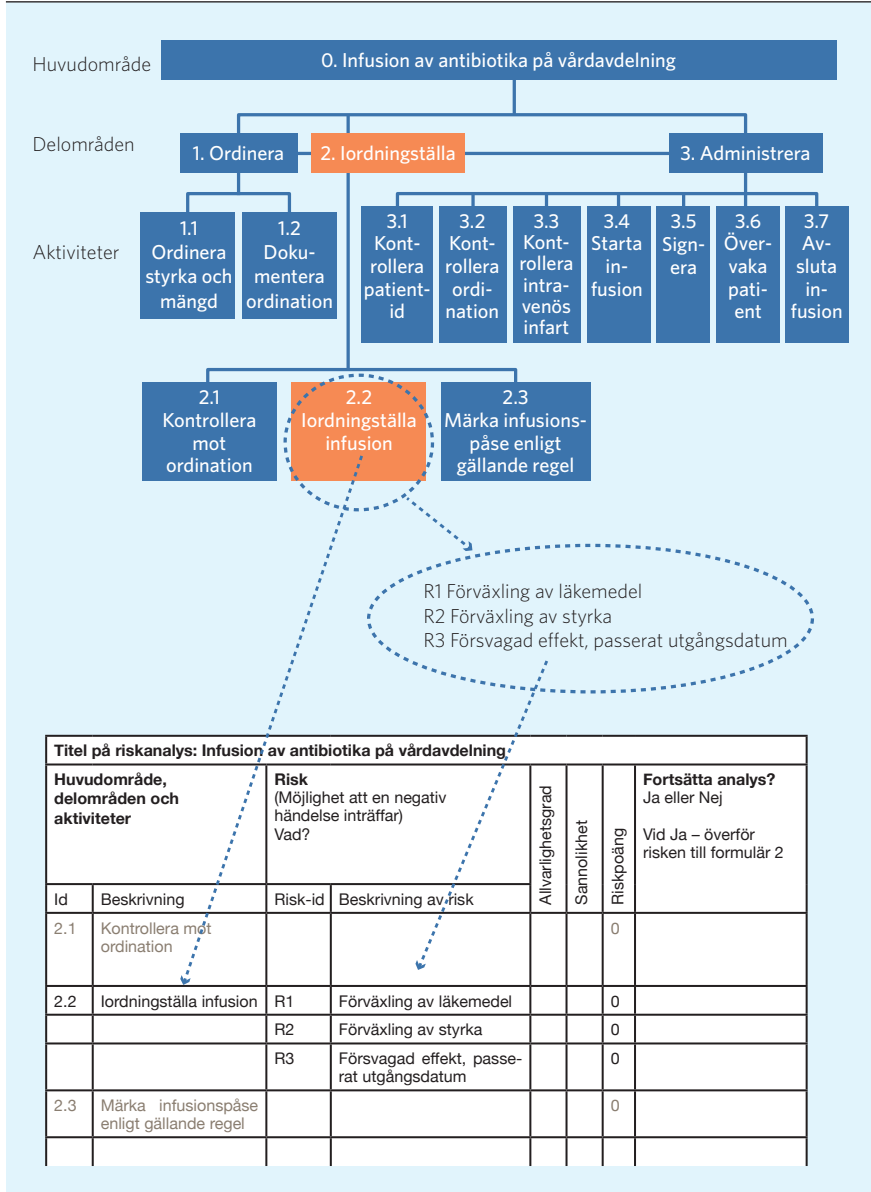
Huvudområde
0. Infusion av antibiotika på vårdavdelning

Delområden
1. Ordinera
2. Iordningställa
3. Administrera

Aktiviteter
1.1 Ordinera styrka och mängd
1.2 Dokumentera ordination
3.1 Kontrollera patientid
3.2 Kontrollera ordination
3.3 Kontrollera intravenös infart
3.4 Starta infusion
3.5 Signera
3.6 Övervaka patient
3.7 Avsluta infusion

2.1 Kontrollera mot ordination
2.2 Iordningställa infusion
2.3 Märka infusionspåse enligt gällande regel

R1 Förväxling av läkemedel
R2 Förväxling av styrka
R3 Försvagad effekt, passerat utgångsdatum

| Titel på riskanalys: Infusion av antibiotika på vårdavdelning | | | | | | | |
|---|---|---|---|---|---|---|---|
| Huvudområde, delområden och aktiviteter | | Risk (Möjlighet att en negativ händelse inträffar) Vad? | | Allvarlighetsgrad | Sannolikhet | Riskpoäng | Fortsätta analys? Ja eller Nej Vid Ja – överför risken till formulär 2 |
| Id | Beskrivning | Risk-id | Beskrivning av risk | | | | |
| 2.1 | Kontrollera mot ordination | | | | | 0 | |
| 2.2 | Iordningställa infusion | R1 | Förväxling av läkemedel | | | 0 | |
| | | R2 | Förväxling av styrka | | | 0 | |
| | | R3 | Försvagad effekt, passerat utgångsdatum | | | 0 | |
| 2.3 | Märka infusionspåse enligt gällande regel | | | | | 0 | |
| | | | | | | | |